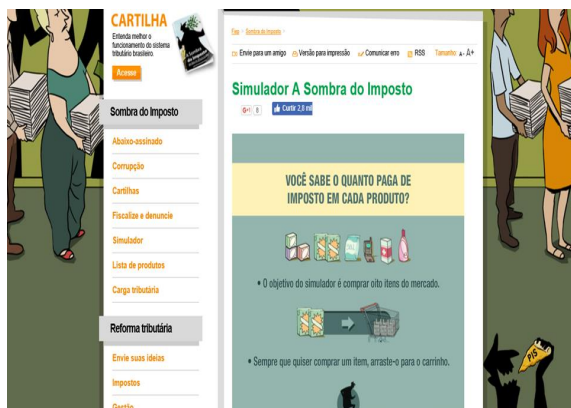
CARTILHA
Entenda melhor o funcionamento do sistema tributário brasileiro
Acesse

Sombra do Imposto
Abaixo-assinado
Corrupção
Cartilhas
Fiscalize e denuncie
Simulador
Lista de produtos
Carga tributária

Reforma tributária
Envie suas ideias
Impostos
Gestão

Fiesp > Sombra do Imposto >
Envie para um amigo Versão para impressão Comunicar erro RSS Tamanho A- A+

Simulador A Sombra do Imposto
G+1 0 Curtir 2,8 mil

VOCÊ SABE O QUANTO PAGA DE IMPOSTO EM CADA PRODUTO?

• O objetivo do simulador é comprar oito itens do mercado.

• Sempre que quiser comprar um item, arraste-o para o carrinho.

PIS